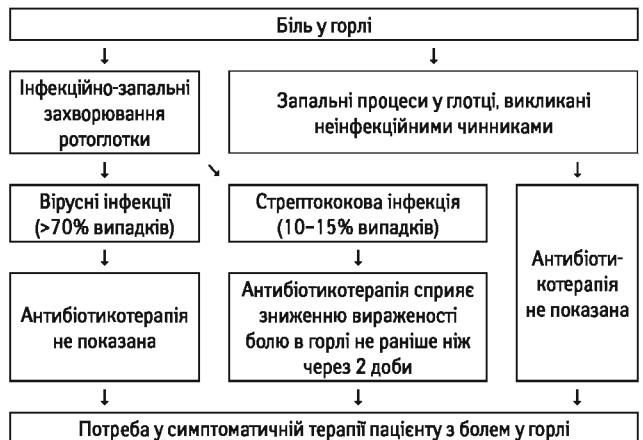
Біль у горлі

Інфекційно-запальні захворювання ротоглотки

Запальні процеси у глотці, викликані неінфекційними чинниками

Вірусні інфекції (>70% випадків)

Стрептококова інфекція (10–15% випадків)

Антибіотикотерапія не показана

Антибіотикотерапія сприяє зниженню вираженості болю в горлі не раніше ніж через 2 доби

Антибіотикотерапія не показана

Потреба у симптоматичній терапії пацієнту з болем у горлі